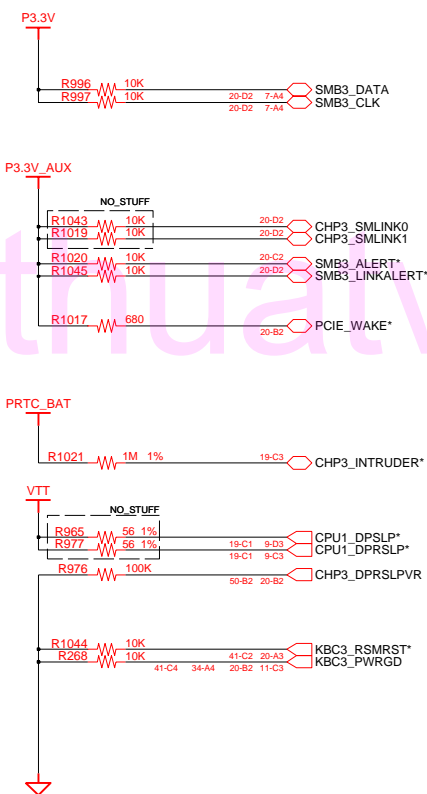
P3.3V

R996 10K 20-D2 7-A4 SMB3_DATA
R997 10K 20-D2 7-A4 SMB3_CLK

P3.3V_AUX

NO_STUFF
R1043 10K 20-D2 CHP3_SMLINK0
R1019 10K 20-D2 CHP3_SMLINK1
R1020 10K 20-C2 SMB3_ALERT*
R1045 10K 20-D2 SMB3_LINKALERT*
R1017 680 20-B2 PCIE_WAKE*

PRTC_BAT

R1021 1M 1% 19-C3 CHP3_INTRUDER*

VTT

NO_STUFF
R965 56 1% 19-C1 9-D3 CPU1_DPSLP*
R977 56 1% 19-C1 9-C3 CPU1_DPRSLP*
R976 100K 50-B2 20-B2 CHP3_DPRSLPVR

R1044 10K 41-C2 20-A3 KBC3_RSMRST*
R268 10K 41-C4 34-A4 20-B2 11-C3 KBC3_PWRGD

thuatv